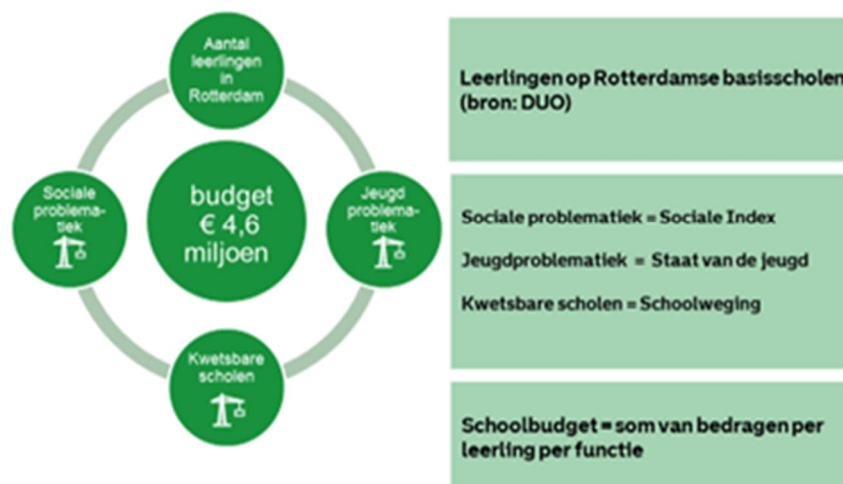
Aantal leerlingen in Rotterdam

Sociale problematiek

budget € 4,6 miljoen

Jeugd problematiek

Kwetsbare scholen

Leerlingen op Rotterdamse basisscholen (bron: DUO)

Sociale problematiek = Sociale Index

Jeugdproblematiek = Staat van de jeugd

Kwetsbare scholen = Schoolweging

Schoolbudget = som van bedragen per leerling per functie